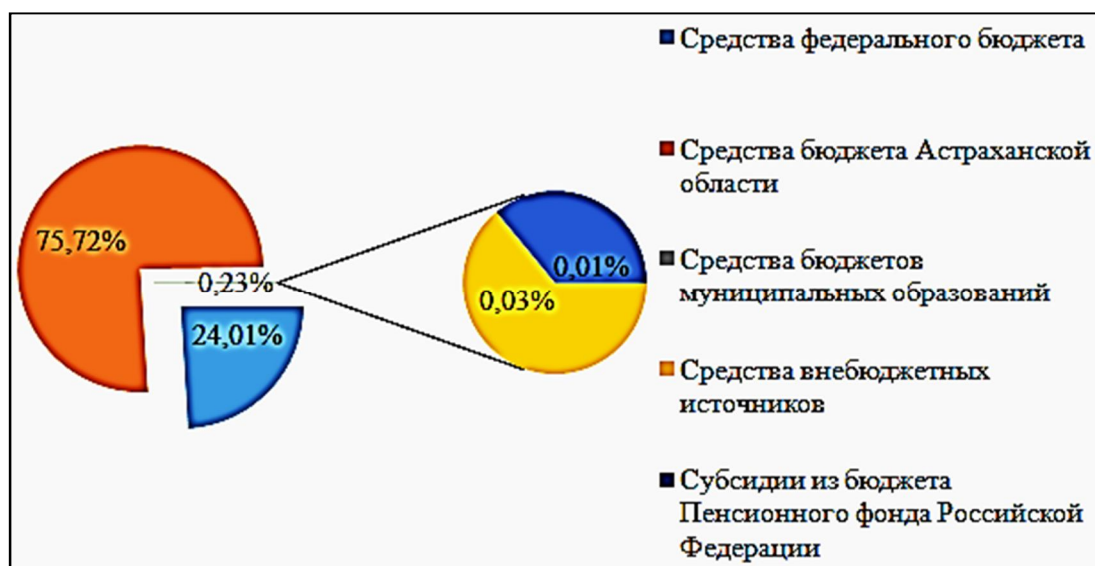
75,72%

0,23%

24,01%

0,01%

0,03%

Средства федерального бюджета

Средства бюджета Астраханской области

Средства бюджетов муниципальных образований

Средства внебюджетных источников

Субсидии из бюджета Пенсионного фонда Российской Федерации